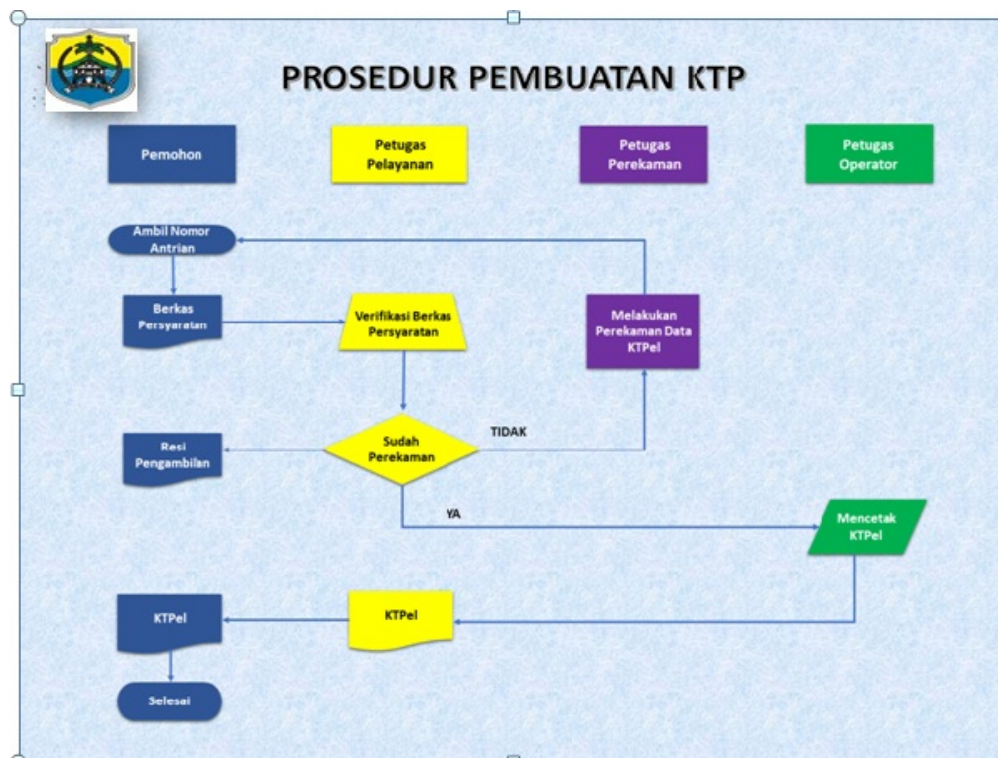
PROSEDUR PEMBUATAN KTP

Pemohon

Petugas Pelayanan

Petugas Perekaman

Petugas Operator

Ambil Nomor Antrian

Berkas Persyaratan

Verifikasi Berkas Persyaratan

Melakukan Perekaman Data KTPel

Resi Pengambilan

Sudah Perekaman

TIDAK

YA

Mencetak KTPel

KTPel

KTPel

Selesai